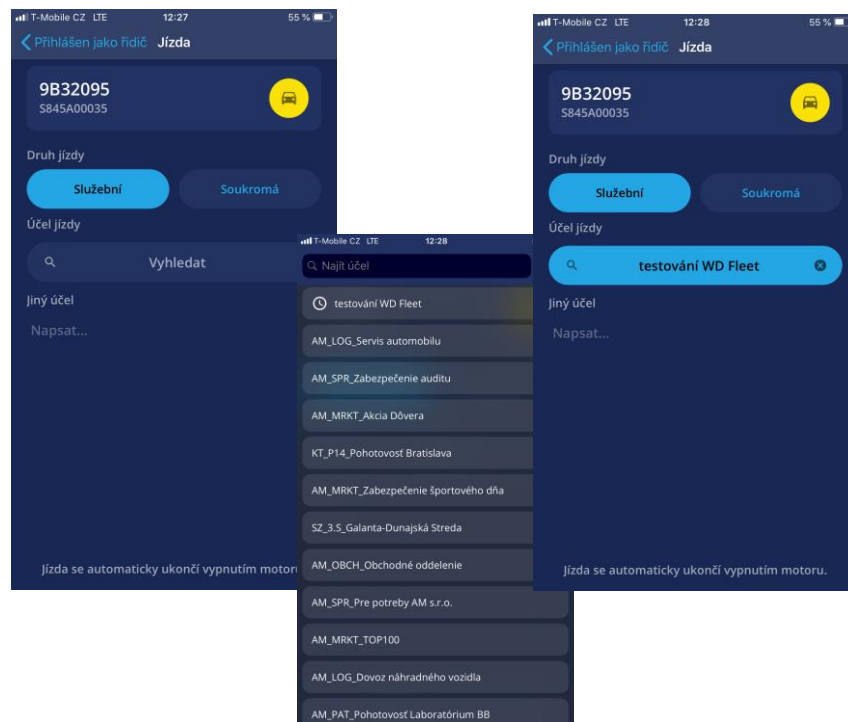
T-Mobile CZ LTE 12:27 55 %
Přihlášen jako řidič Jízda

9B32095
S845A00035

Druh jízdy
Služební
Soukromá

Účel jízdy
Vyhledat

Jiný účel
Napsat...

Jízda se automaticky ukončí vypnutím motoru

T-Mobile CZ LTE 12:28
Najít účel
testování WD Fleet
AM_LOG_Servis automobilu
AM_SPR_Zabezpečenie auditu
AM_MRKT_Akcia Dôvera
KT_P14_Pohotovosť Bratislava
AM_MRKT_Zabezpečenie športového dňa
SZ_3.5_Galanta-Dunajská Streda
AM_OBCH_Obchodné oddelenie
AM_SPR_Pre potreby AM s.r.o.
AM_MRKT_TOP100
AM_LOG_Dovoz náhradného vozidla
AM_PAT_Pohotovosť Laboratórium BB

T-Mobile CZ LTE 12:28 55 %
Přihlášen jako řidič Jízda

9B32095
S845A00035

Druh jízdy
Služební
Soukromá

Účel jízdy
testování WD Fleet

Jiný účel
Napsat...

Jízda se automaticky ukončí vypnutím motoru.